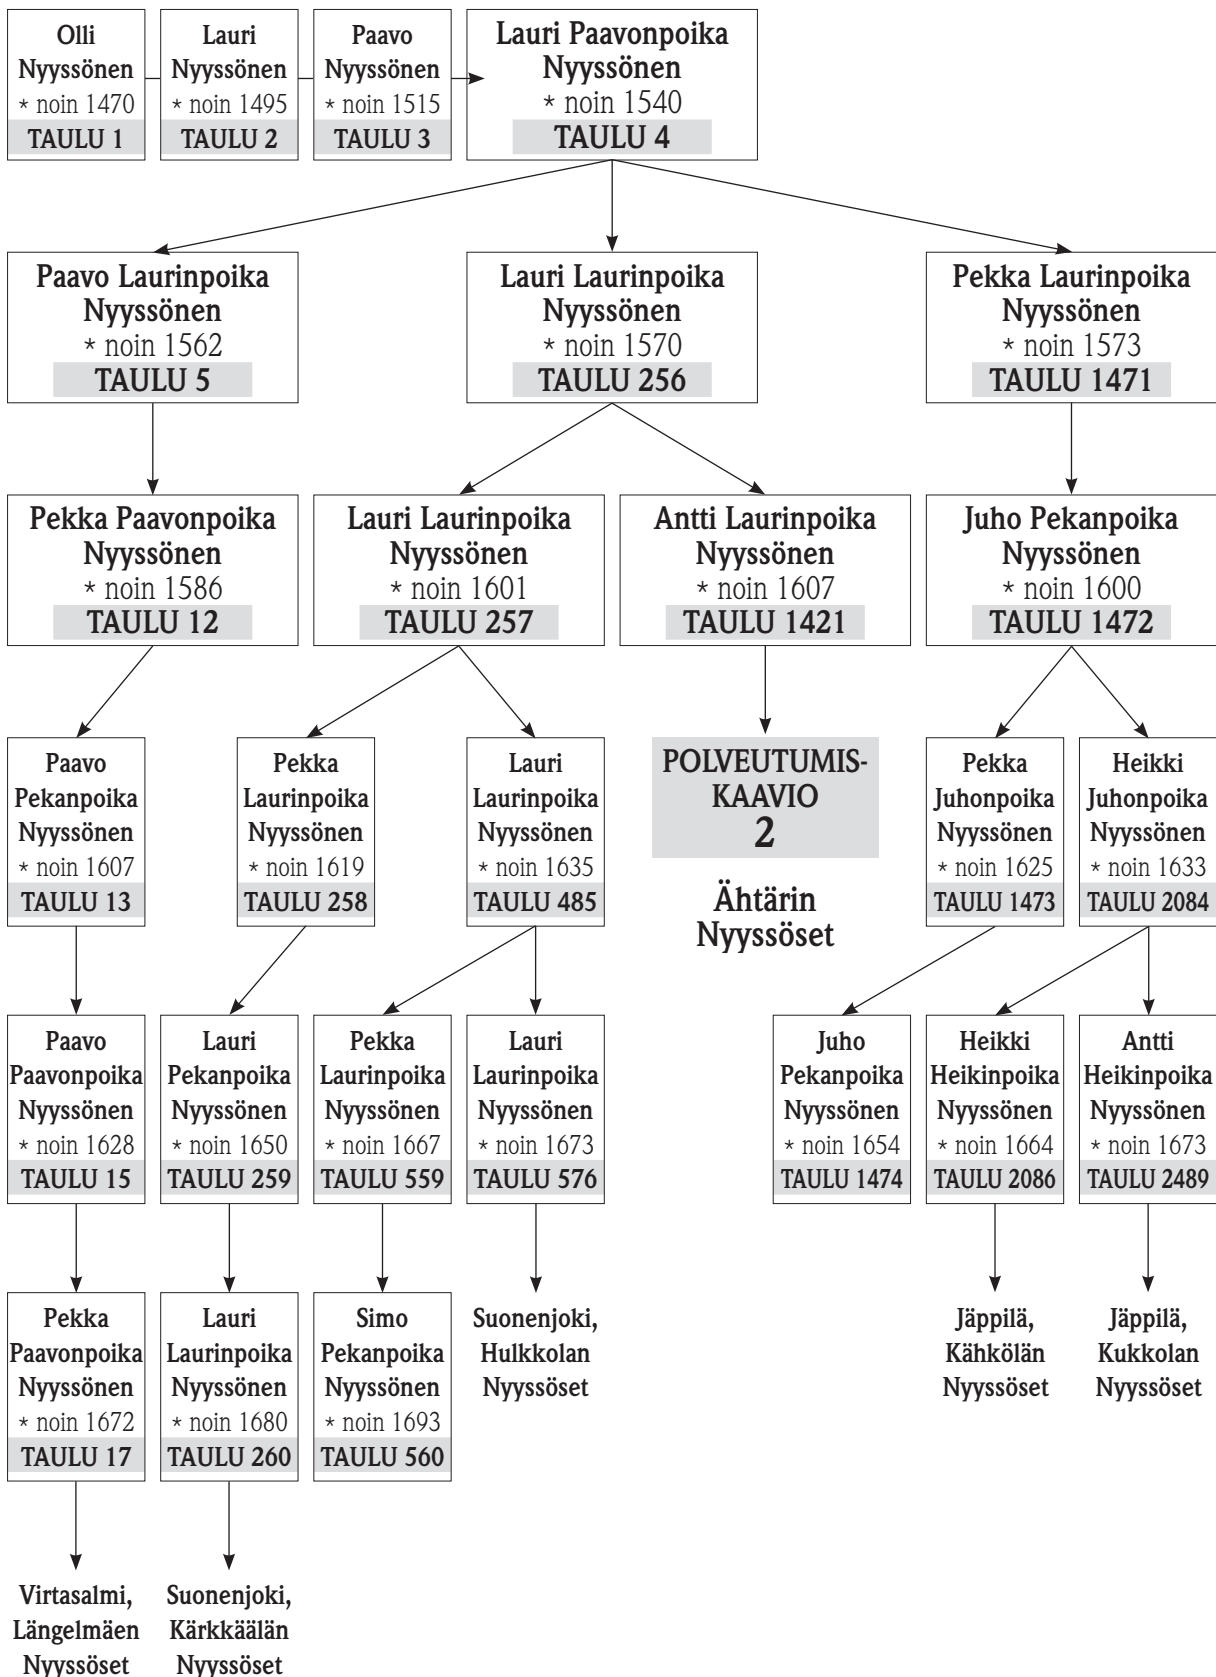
Olli Nyyssönen
* noin 1470
TAULU 1

Lauri Nyyssönen
* noin 1495
TAULU 2

Paavo Nyyssönen
* noin 1515
TAULU 3

Lauri Paavonpoika Nyyssönen
* noin 1540
TAULU 4

Paavo Laurinpoika Nyyssönen
* noin 1562
TAULU 5

Lauri Laurinpoika Nyyssönen
* noin 1570
TAULU 256

Pekka Laurinpoika Nyyssönen
* noin 1573
TAULU 1471

Pekka Paavonpoika Nyyssönen
* noin 1586
TAULU 12

Lauri Laurinpoika Nyyssönen
* noin 1601
TAULU 257

Antti Laurinpoika Nyyssönen
* noin 1607
TAULU 1421

Juho Pekanpoika Nyyssönen
* noin 1600
TAULU 1472

Paavo Pekanpoika Nyyssönen
* noin 1607
TAULU 13

Pekka Laurinpoika Nyyssönen
* noin 1619
TAULU 258

Lauri Laurinpoika Nyyssönen
* noin 1635
TAULU 485

POLVEUTUMIS-KAAVIO
2

Ähtärin Nyyssöset

Pekka Juhonpoika Nyyssönen
* noin 1625
TAULU 1473

Heikki Juhonpoika Nyyssönen
* noin 1633
TAULU 2084

Paavo Paavonpoika Nyyssönen
* noin 1628
TAULU 15

Lauri Pekanpoika Nyyssönen
* noin 1650
TAULU 259

Pekka Laurinpoika Nyyssönen
* noin 1667
TAULU 559

Lauri Laurinpoika Nyyssönen
* noin 1673
TAULU 576

Juho Pekanpoika Nyyssönen
* noin 1654
TAULU 1474

Heikki Heikinpoika Nyyssönen
* noin 1664
TAULU 2086

Antti Heikinpoika Nyyssönen
* noin 1673
TAULU 2489

Pekka Paavonpoika Nyyssönen
* noin 1672
TAULU 17

Lauri Laurinpoika Nyyssönen
* noin 1680
TAULU 260

Simo Pekanpoika Nyyssönen
* noin 1693
TAULU 560

Suonenjoki, Hulkkolan Nyyssöset

Jäppilä, Kähkölän Nyyssöset

Jäppilä, Kukkolan Nyyssöset

Virtasalmi, Längelmäen Nyyssöset

Suonenjoki, Kärkkäälän Nyyssöset